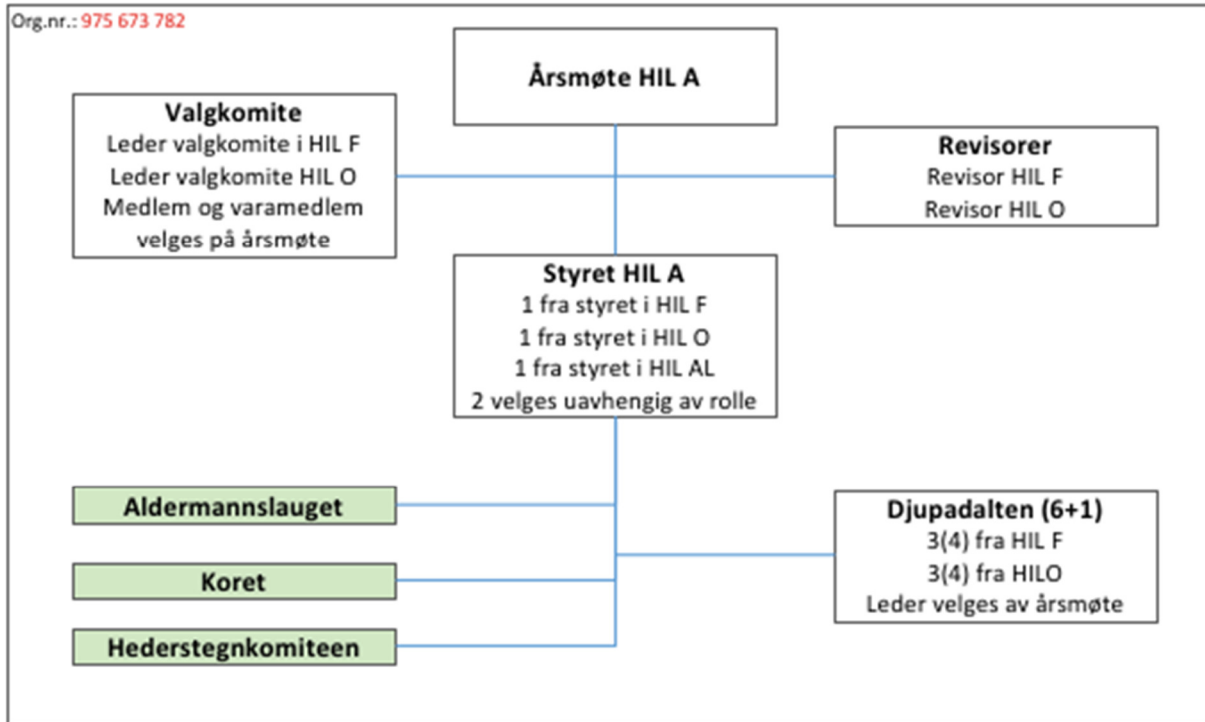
Org.nr.: 975 673 782

Årsmøte HIL A

Valgkomite
Leder valgkomite i HIL F
Leder valgkomite HIL O
Medlem og varamedlem velges på årsmøte

Revisorer
Revisor HIL F
Revisor HIL O

Styret HIL A
1 fra styret i HIL F
1 fra styret i HIL O
1 fra styret i HIL AL
2 velges uavhengig av rolle

Aldermannslauget

Koret

Hederstegnkomiteen

Djupadalten (6+1)
3(4) fra HIL F
3(4) fra HILO
Leder velges av årsmøte